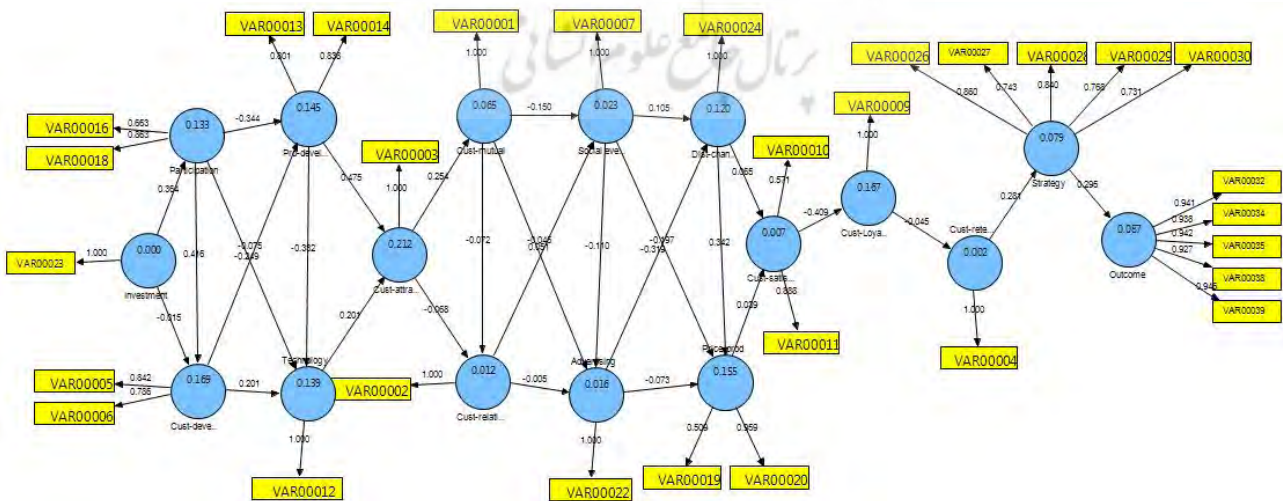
VAR00013
VAR00014
VAR00001
VAR00007
VAR00024
VAR00026
VAR00027
VAR00028
VAR00029
VAR00030
0.801
0.838
1.000
1.000
1.000
0.860
0.743
0.840
0.758
0.731
VAR00009
VAR00016
0.663
0.883
VAR00018
0.133
Participation
-0.344
0.145
Pro-devel...
0.065
Cust-mutual
-0.150
0.023
Social eve...
0.105
0.120
Dist-chan...
1.000
0.079
Strategy
VAR00003
0.475
1.000
0.254
VAR00010
0.571
0.065
0.167
Cust-Loya...
0.281
0.295
0.364
-0.075
-0.249
-0.382
0.212
Cust-attra...
-0.072
-0.045
0.057
-0.110
-0.097
-0.319
0.342
-0.409
-0.045
VAR00032
0.941
0.938
0.942
0.927
0.945
VAR00034
VAR00035
VAR00038
VAR00039
VAR00023
1.000
0.000
Investment
0.416
0.007
Cust-satis...
0.002
Cust-rete...
0.067
Outcome
-0.015
0.201
-0.068
0.039
0.888
1.000
VAR00011
VAR00004
VAR00005
0.842
0.786
VAR00006
0.169
Cust-deve...
0.201
Technology
0.139
VAR00002
1.000
0.012
Cust-relati...
-0.005
Advertising
0.016
-0.073
Price-prod
0.155
1.000
1.000
0.509
0.959
VAR00012
VAR00022
VAR00019
VAR00020